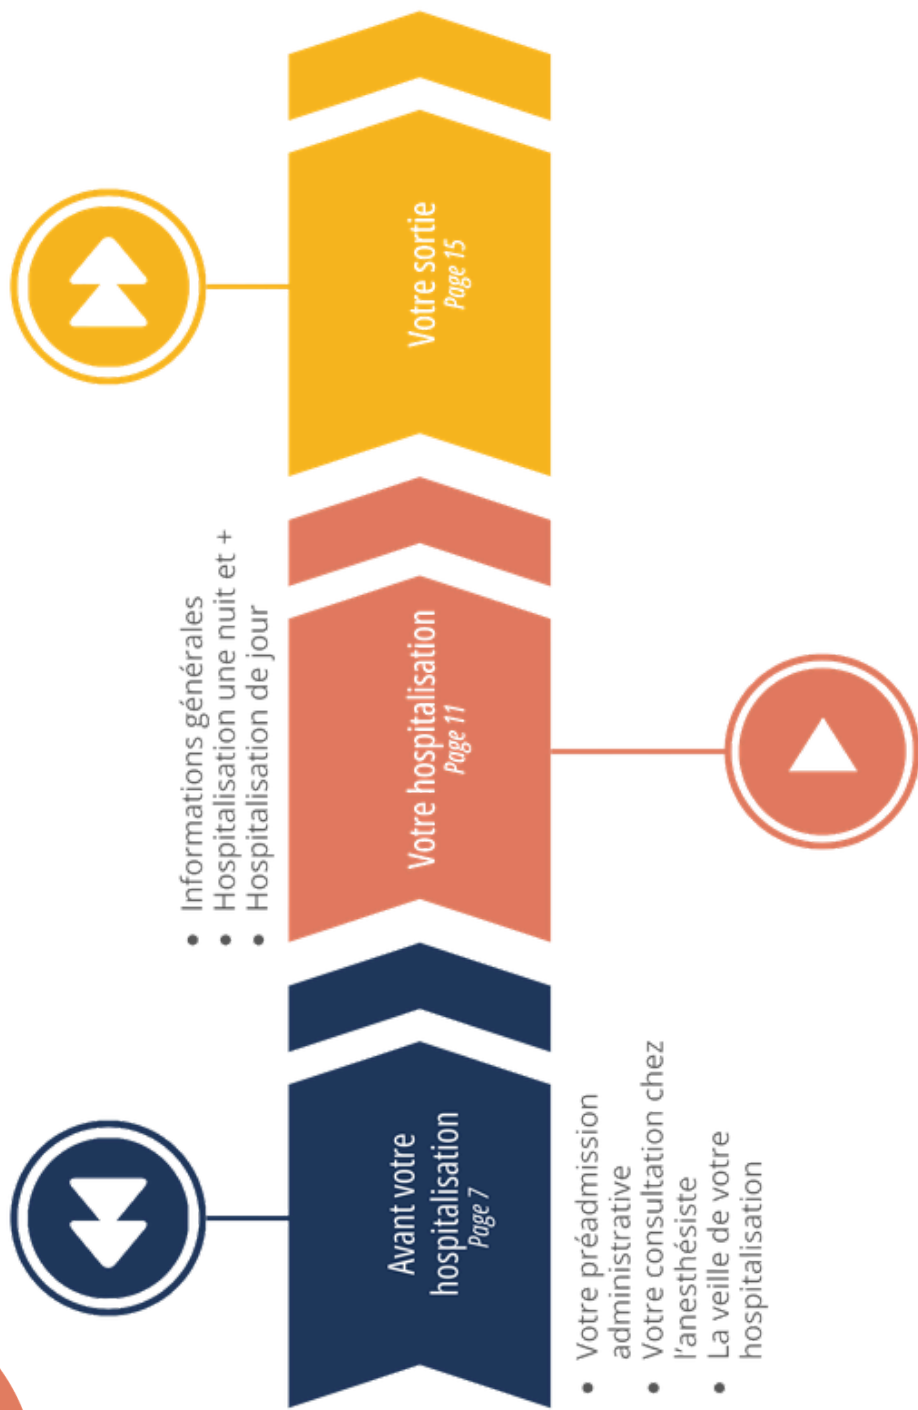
Avant votre hospitalisation
Page 7

• Votre préadmission administrative
• Votre consultation chez l'anesthésiste
• La veille de votre hospitalisation

Votre hospitalisation
Page 11

• Informations générales
• Hospitalisation une nuit et +
• Hospitalisation de jour

Votre sortie
Page 15